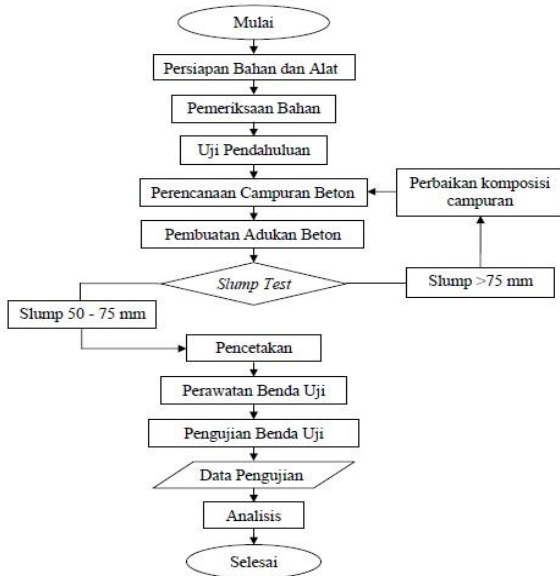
Mulai

Persiapan Bahan dan Alat

Pemeriksaan Bahan

Uji Pendahuluan

Perencanaan Campuran Beton

Perbaikan komposisi campuran

Pembuatan Adukan Beton

Slump Test

Slump >75 mm

Slump 50 - 75 mm

Pencetakan

Perawatan Benda Uji

Pengujian Benda Uji

Data Pengujian

Analisis

Selesai